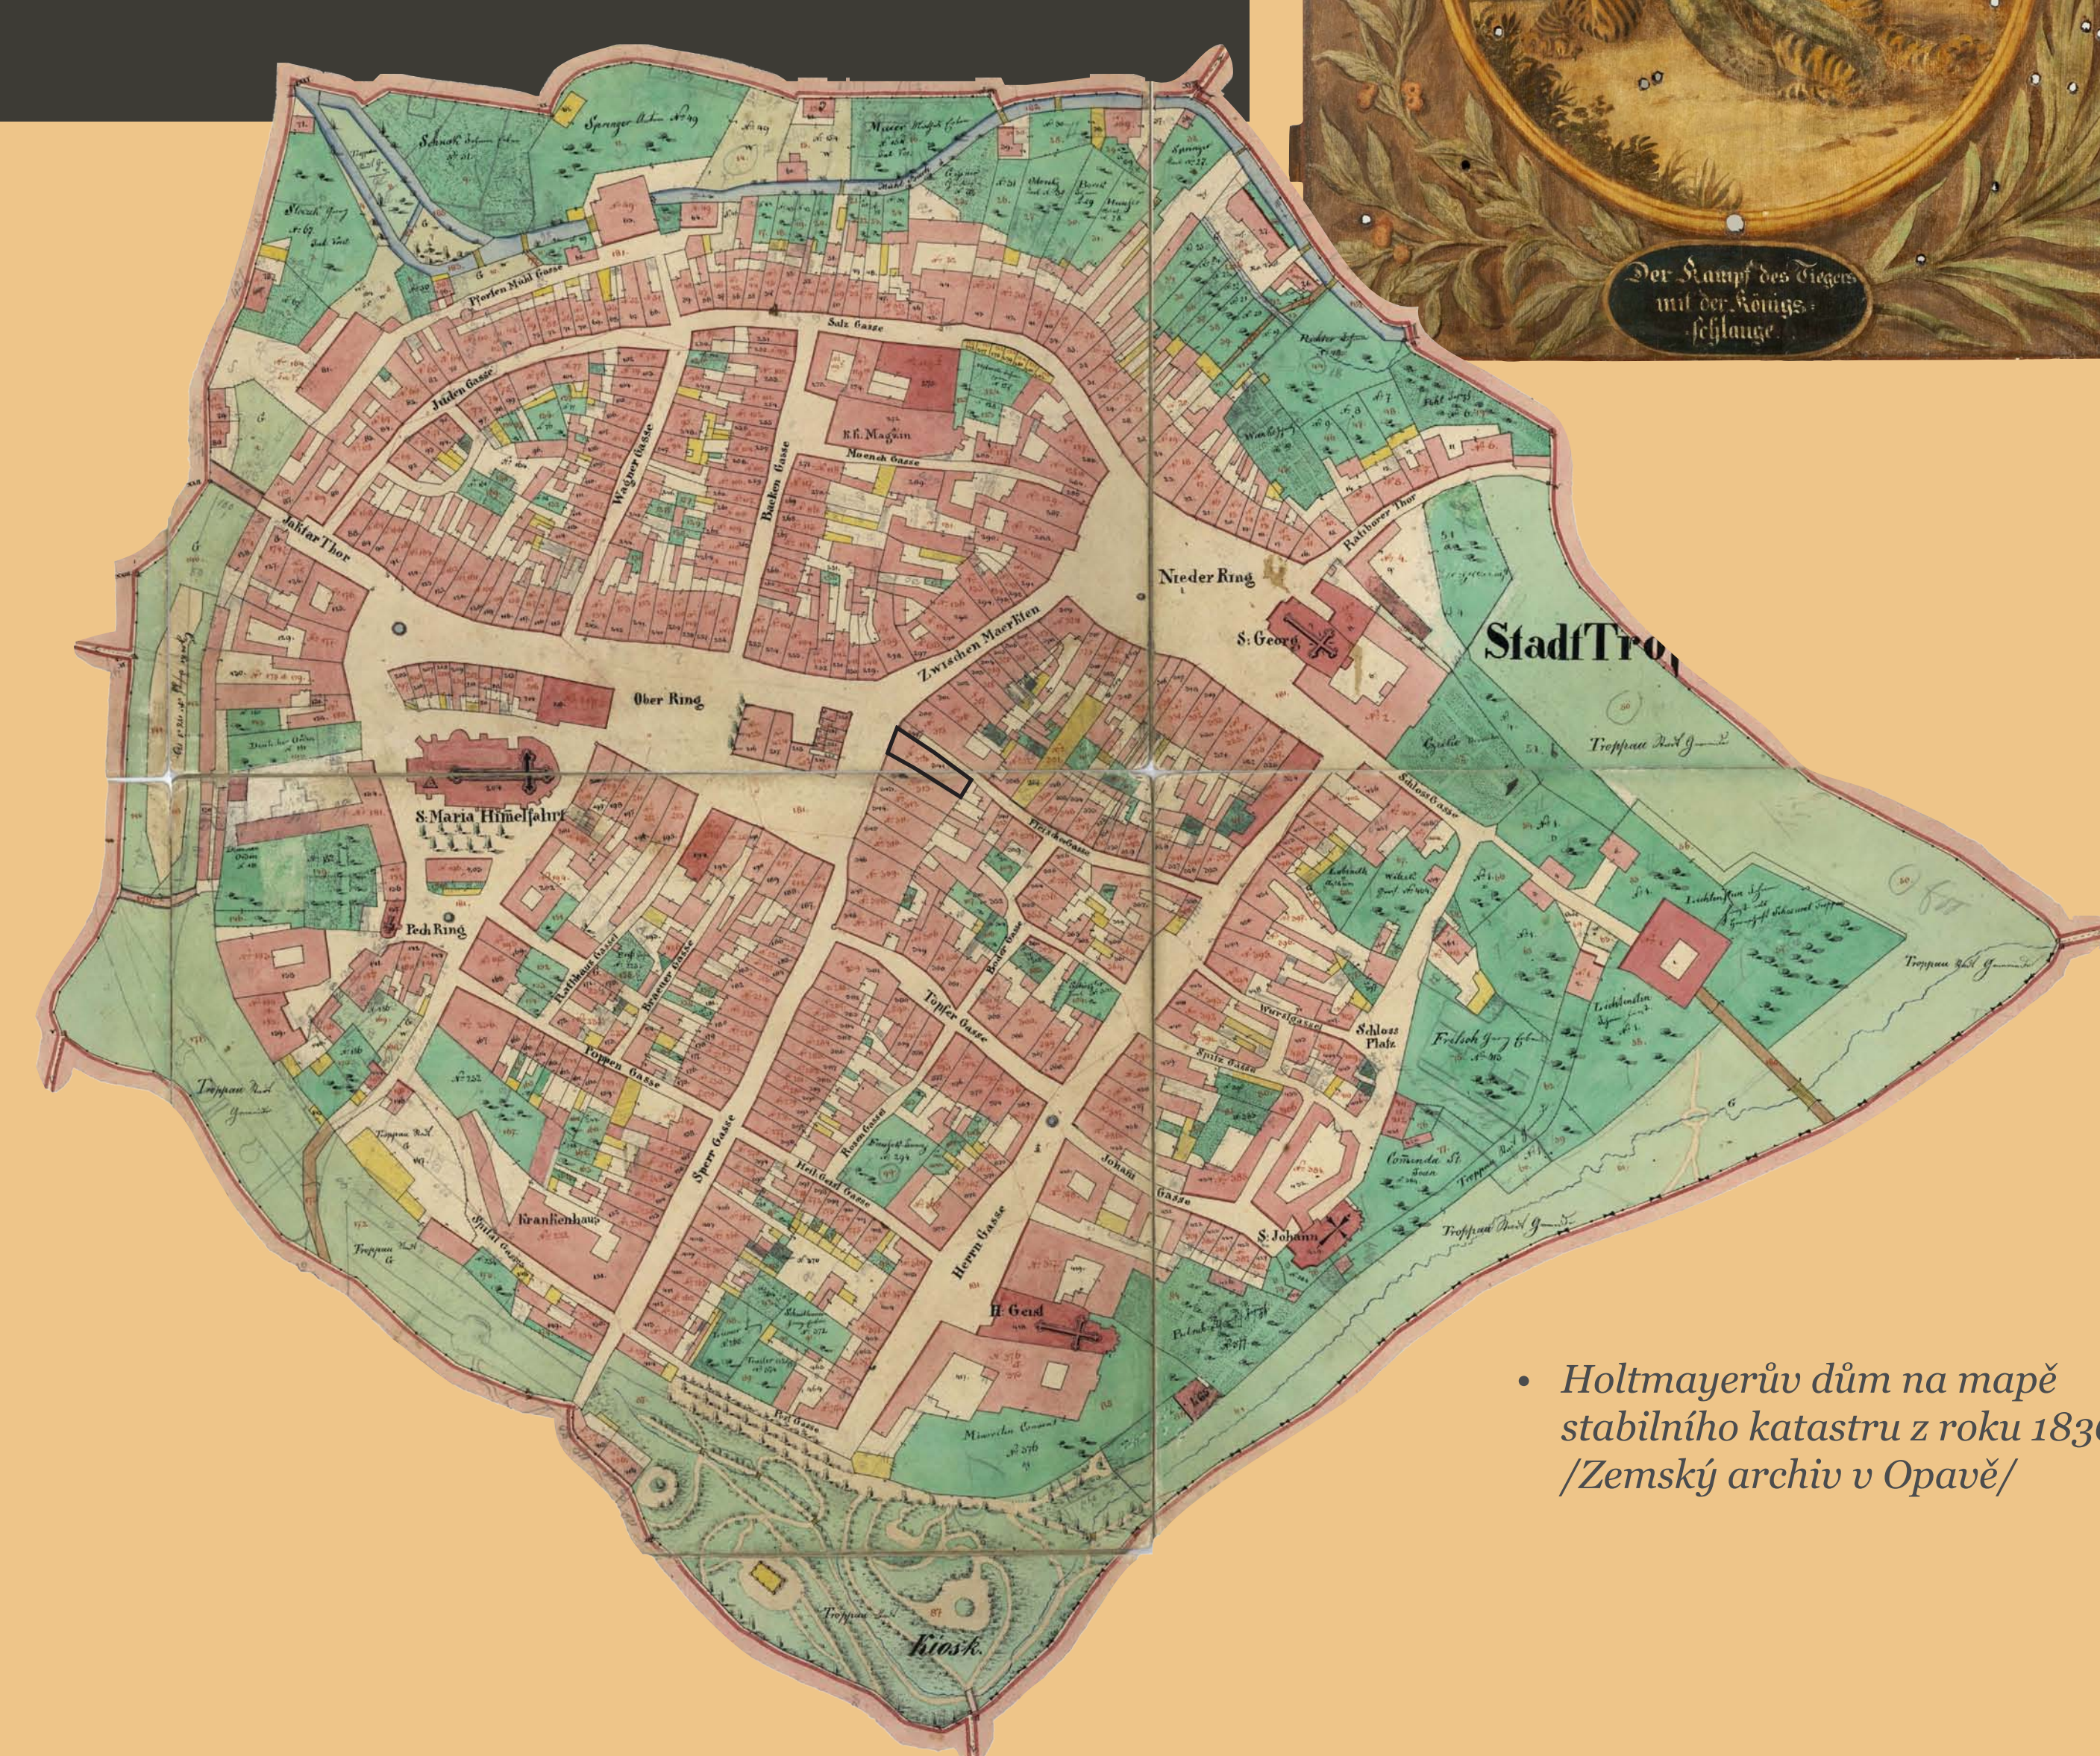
Der Kampf des Tiegers mit der Königs-schlange

Pforten Mühl Gasse
Salz Gasse
Juden Gasse
Wagner Gasse
Backen Gasse
K.K. Magazin
Moench Gasse
Jaktar Thor
Nieder Ring
S. Georg
Stadt Tro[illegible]
Zwischen Maerkten
Ober Ring
Ratiborer Thor
S. Maria Himelfahrt
Fleischer Gasse
Schloss Gasse
Pech Ring
Töpfer Gasse
Schloss Platz
Poppen Gasse
Sperr Gasse
Heil Geist Gasse
Krankenhaus
Spital Gasse
Herren Gasse
Johann Gasse
S. Johann
H. Geist
Kiosk

Troppau
Troppau Stadt Gemeinde

• Holtmayerův dům na mapě stabilního katastru z roku 183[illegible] /Zemský archiv v Opavě/